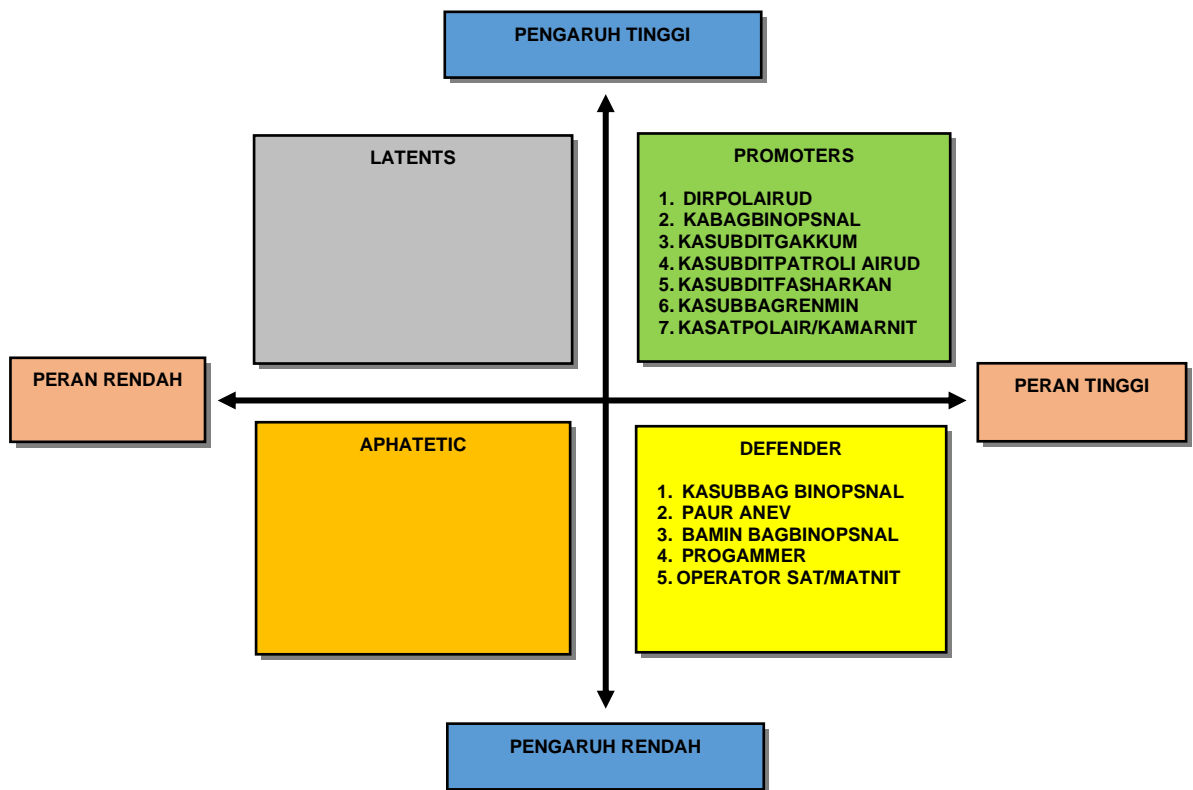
PENGARUH TINGGI

LATENTS

PROMOTERS

1. DIRPOLAIRUD
2. KABAGBINOPSNAL
3. KASUBDITGAKKUM
4. KASUBDITPATROLI AIRUD
5. KASUBDITFASHARKAN
6. KASUBBAGRENMIN
7. KASATPOLAIR/KAMARNIT

PERAN RENDAH

PERAN TINGGI

APHATETIC

DEFENDER

1. KASUBBAG BINOPSNAL
2. PAUR ANEV
3. BAMIN BAGBINOPSNAL
4. PROGAMMER
5. OPERATOR SAT/MATNIT

PENGARUH RENDAH